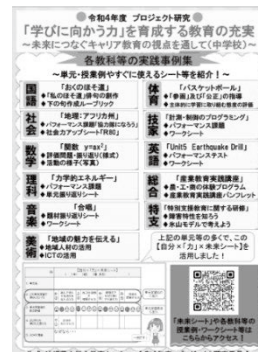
◆ 令和4年度 プロジェクト研究

「学びに向かう力」を育成する教育の充実
～未来につなぐキャリア教育の視点を通して（中学校）～

各教科等の実践事例集

～単元・授業例やすぐに使えるシート等を紹介！～

国語
「おくのほそ道」
◆「私のほそ道」作品の創作
◆下の句作成ループリック

体育
「バスケットボール」
◆「参画」及び「公正」の指導
◆主体的に学習に取り組む態度の評価

社会
「地理：アフリカ州」
◆パフォーマンス課題「総力戦」につなぐ
◆ルーブリック・ワークシート

技家
「計測・制御のプログラミング」
◆パフォーマンス課題
◆ワークシート

数学
「関数 $y=ax^2$」
◆評価問題・振り返り(様式)
◆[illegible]

英語
「Unit5 Earthquake Drill」
◆パフォーマンステスト
◆ワークシート

理科
「力学的エネルギー」
◆パフォーマンス課題
◆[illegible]

総合
「産業教育講座」
◆農・工・商の体験プログラム
◆産業教育講座の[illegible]

音楽
「合唱」
◆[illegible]
◆ワークシート

特支
「特別支援教育に関する研修」
◆障害特性を知ろう
◆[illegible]

美術
「地域の魅力を伝える」
◆地域人材の活用
◆ICTの活用

上記の単元等をくわしくしていますので、ご自分の【自分×「力」×未来シート】をご活用ください！

「未来シート」や各教科等の授業例・ワークシート等はこちらからアクセス！